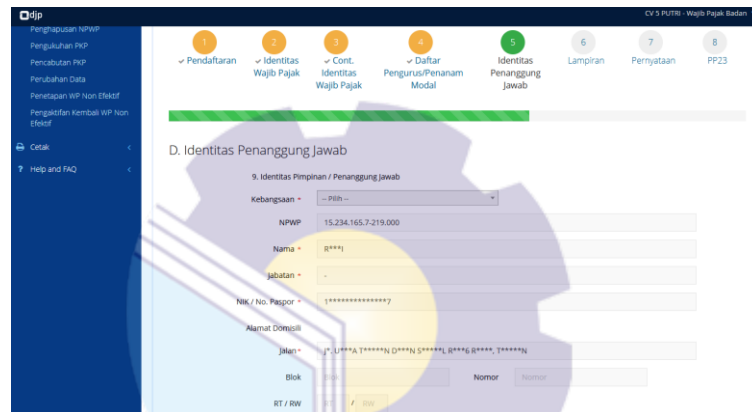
djp

CV S PUTRI - Wajib Pajak Badan

Penghapusan NPWP
Pengukuhan PKP
Pencabutan PKP
Perubahan Data
Penetapan WP Non Efektif
Pengaktifan Kembali WP Non Efektif

Cetak
Help and FAQ

1 ✓ Pendaftaran
2 ✓ Identitas Wajib Pajak
3 ✓ Cont. Identitas Wajib Pajak
4 ✓ Daftar Pengurus/Penanam Modal
5 Identitas Penanggung Jawab
6 Lampiran
7 Pernyataan
8 PP23

D. Identitas Penanggung Jawab

9. Identitas Pimpinan / Penanggung Jawab

Kebangsaan * -- Pilih --

NPWP 15.234.165.7-219.000

Nama * R***I

Jabatan * -

NIK / No. Paspor * 1**************7

Alamat Domisili

Jalan * J*. U***A T*****N D***N S*****L R***6 R****. T*****N

Blok Blok Nomor Nomor

RT / RW RT / RW